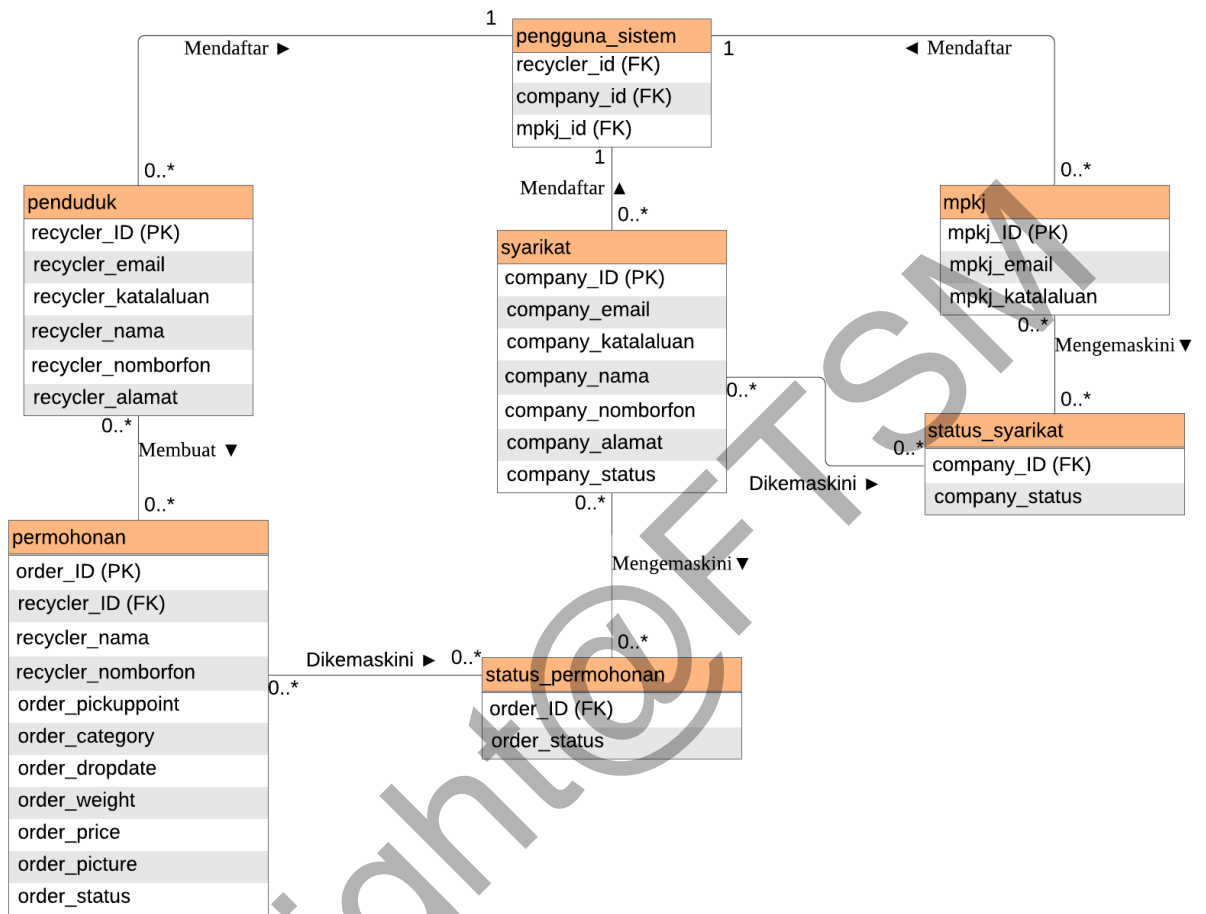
pengguna_sistem
recycler_id (FK)
company_id (FK)
mpkj_id (FK)

1
Mendaftar ►
1
◄ Mendaftar
1
Mendaftar ▲
0..*
0..*
0..*

penduduk
recycler_ID (PK)
recycler_email
recycler_katalaluan
recycler_nama
recycler_nomborfon
recycler_alamat

syarikat
company_ID (PK)
company_email
company_katalaluan
company_nama
company_nomborfon
company_alamat
company_status

mpkj
mpkj_ID (PK)
mpkj_email
mpkj_katalaluan

0..*
Mengemaskini ▼
0..*

0..*
0..*
Dikemaskini ►

status_syarikat
company_ID (FK)
company_status

0..*
Membuat ▼
0..*

0..*
Mengemaskini ▼
0..*

permohonan
order_ID (PK)
recycler_ID (FK)
recycler_nama
recycler_nomborfon
order_pickuppoint
order_category
order_dropdate
order_weight
order_price
order_picture
order_status

Dikemaskini ►
0..*
0..*

status_permohonan
order_ID (FK)
order_status

Copyright@FTSM